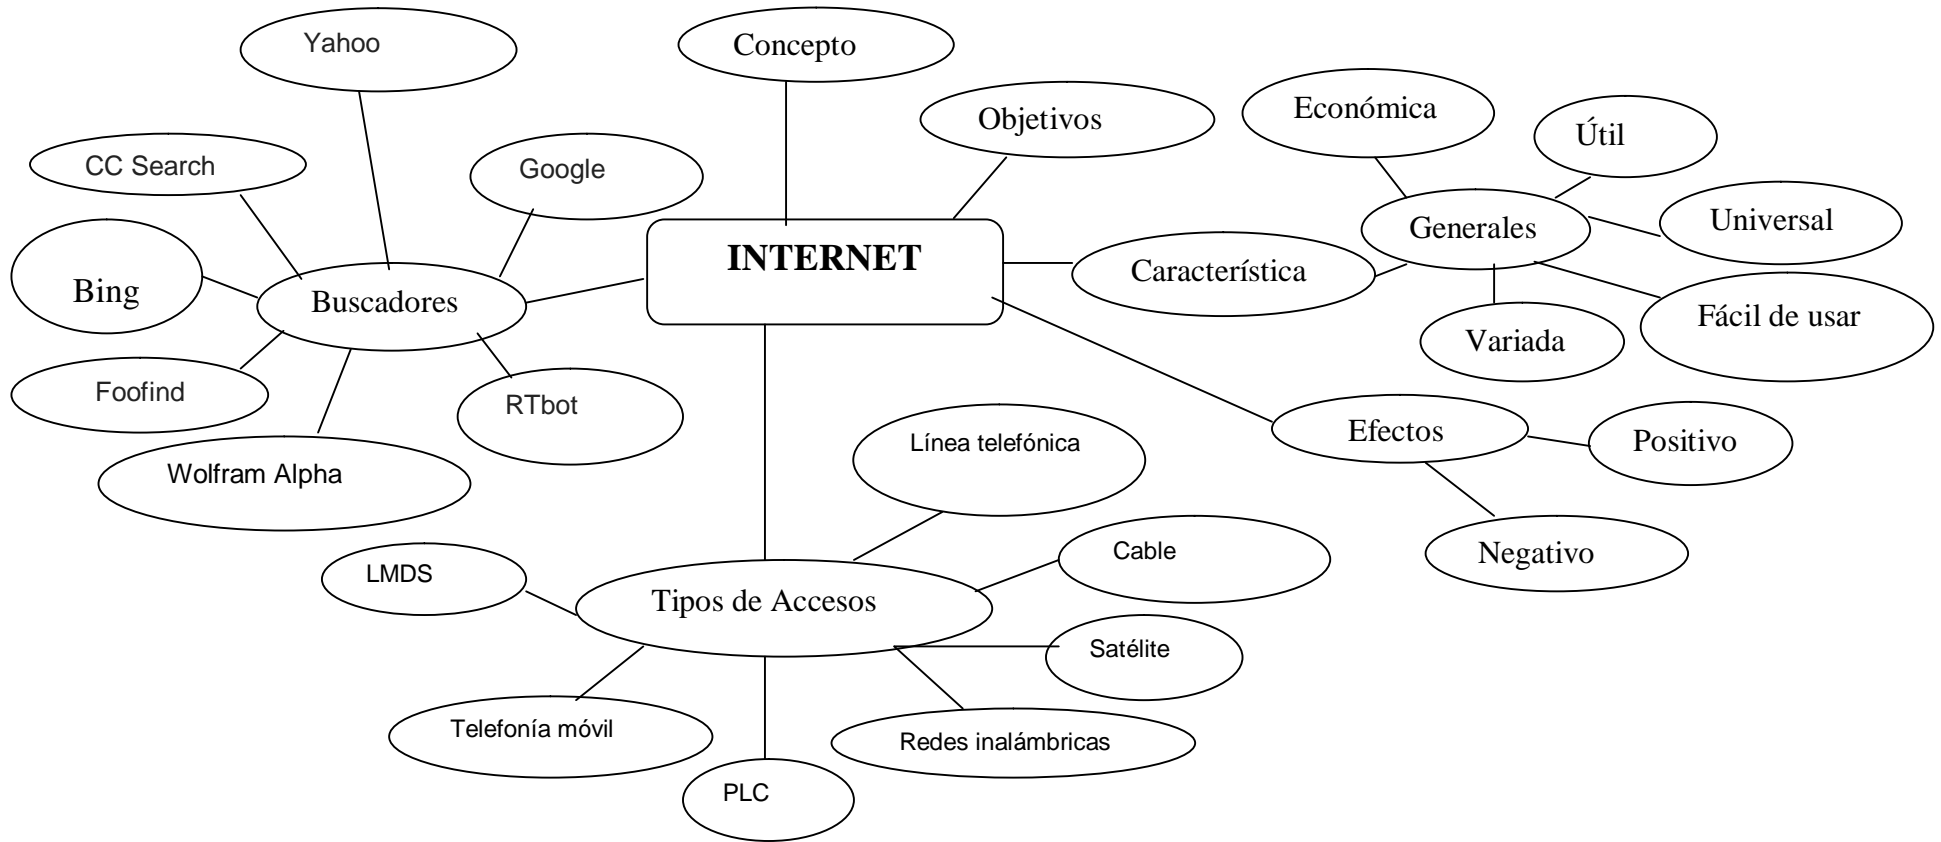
INTERNET

Concepto

Objetivos

Característica

Generales

Económica

Útil

Universal

Fácil de usar

Variada

Efectos

Positivo

Negativo

Buscadores

Yahoo

CC Search

Google

Bing

Foofind

RTbot

Wolfram Alpha

Tipos de Accesos

Línea telefónica

Cable

Satélite

Redes inalámbricas

PLC

Telefonía móvil

LMDS